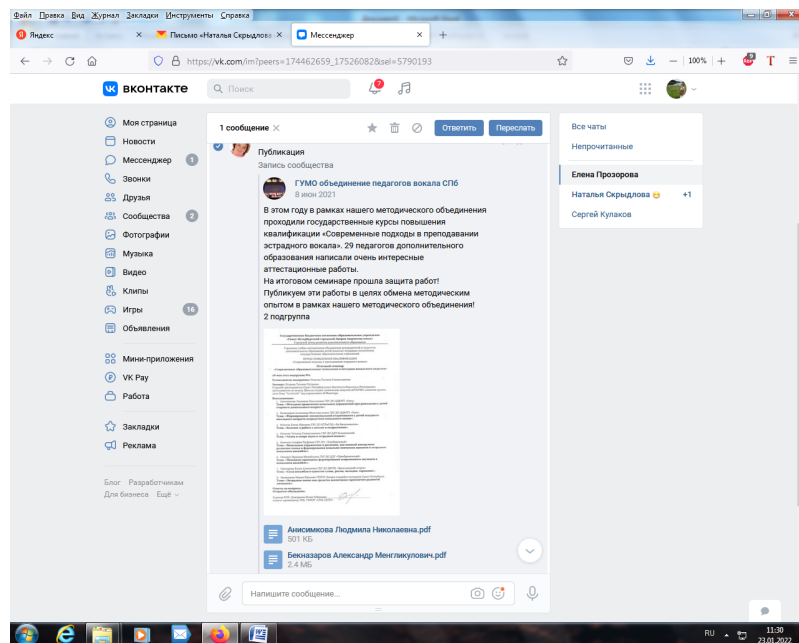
Файл Правка Вид Журнал Закладки Инструменты Справка

Яндекс
Письмо «Наталья Скрыдлова
Мессенджер

https://vk.com/im?peers=174462659_17526082&sel=5790193

100%

вконтакте
Поиск

Моя страница
Новости
Мессенджер 1
Звонки
Друзья
Сообщества 2
Фотографии
Музыка
Видео
Клипы
Игры 16
Объявления

Мини-приложения
VK Pay
Работа

Закладки
Реклама

Блог Разработчикам
Для бизнеса Ещё

1 сообщение ×
Ответить
Переслать

Публикация
Запись сообщества

ГУМО объединение педагогов вокала СПб
8 июн 2021

В этом году в рамках нашего методического объединения проходили государственные курсы повышения квалификации «Современные подходы в преподавании эстрадного вокала». 29 педагогов дополнительного образования написали очень интересные аттестационные работы.
На итоговом семинаре прошла защита работ!
Публикуем эти работы в целях обмена методическим опытом в рамках нашего методического объединения!
2 подгруппа

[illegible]

Анисимкова Людмила Николаевна.pdf
501 КБ

Бекназаров Александр Менгликулович.pdf
2.4 МБ

Напишите сообщение...

Все чаты
Непрочитанные

Елена Прозорова
Наталья Скрыдлова +1
Сергей Кулаков

RU
11:30
23.01.2022